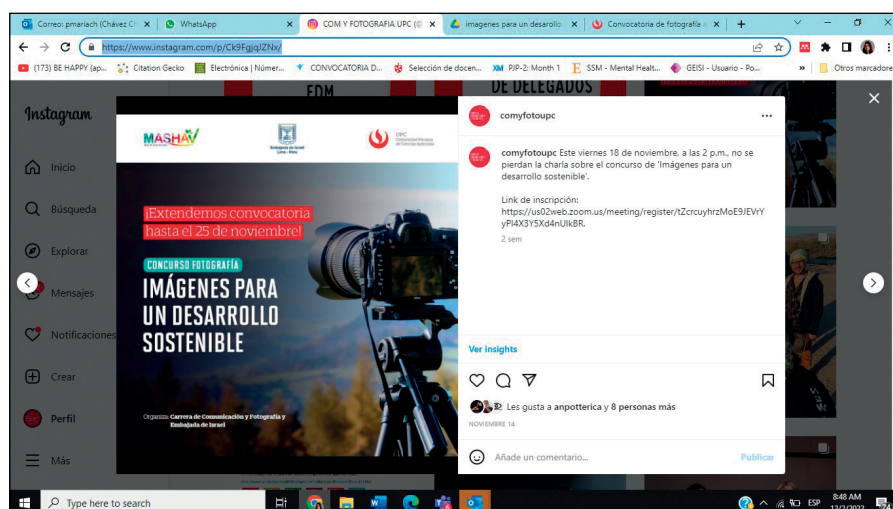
Correo: pmariach (Chávez C... × WhatsApp × COM Y FOTOGRAFIA UPC (@ × imagenes para un desarrollo × Convocatoria de fotografía × +

https://www.instagram.com/p/Ck9FgjqIZNx/

(173) BE HAPPY (ap... Citation Gecko Electrónica | Númer... CONVOCATORIA D... Selección de docen... PJP-2: Month 1 SSM - Mental Healt... GEISI - Usuario - Po... » Otros marcadores

Instagram

Inicio

Búsqueda

Explorar

Mensajes

Notificaciones

Crear

Perfil

Más

EDM

DE DELEGADOS

MASHAV

Embajada de Israel Lima - Perú

UPC Universidad Peruana de Ciencias Aplicadas

¡Extendemos convocatoria hasta el 25 de noviembre!

CONCURSO FOTOGRAFÍA

IMÁGENES PARA UN DESARROLLO SOSTENIBLE

Organizan: Carrera de Comunicación y Fotografía y Embajada de Israel

comyfotoupc

comyfotoupc Este viernes 18 de noviembre, a las 2 p.m., no se pierdan la charla sobre el concurso de 'Imágenes para un desarrollo sostenible'.

Link de inscripción: https://us02web.zoom.us/meeting/register/tZcrcuyhrzMoE9JEVrYyPl4X3Y5Xd4nUlkBR.

2 sem

Ver insights

Les gusta a anpotterica y 8 personas más

NOVIEMBRE 14

Añade un comentario...

Publicar

Type here to search

8:48 AM 12/2/2022

ESP